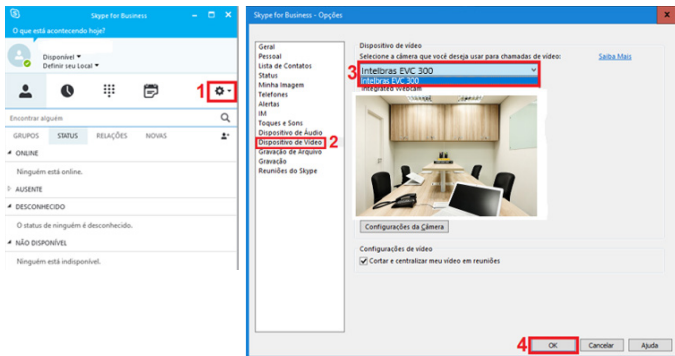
Skype for Business
O que está acontecendo hoje?
Disponível
Definir seu Local
1
Encontrar alguém
GRUPOS STATUS RELAÇÕES NOVAS
ONLINE
Ninguém está online.
AUSENTE
DESCONHECIDO
O status de ninguém é desconhecido.
NÃO DISPONÍVEL
Ninguém está indisponível.

Skype for Business - Opções
Geral
Pessoal
Lista de Contatos
Status
Minha Imagem
Telefones
Alertas
IM
Toques e Sons
Dispositivo de Áudio
Dispositivo de Vídeo
Gravação de Arquivo
Gravação
Reuniões do Skype
2
Dispositivo de vídeo
Selecione a câmera que você deseja usar para chamadas de vídeo:
Saiba Mais
3
Intelbras EVC 300
Intelbras EVC 300
Integrated Webcam
Configurações da Câmera
Configurações de vídeo
Cortar e centralizar meu vídeo em reuniões
4
OK
Cancelar
Ajuda